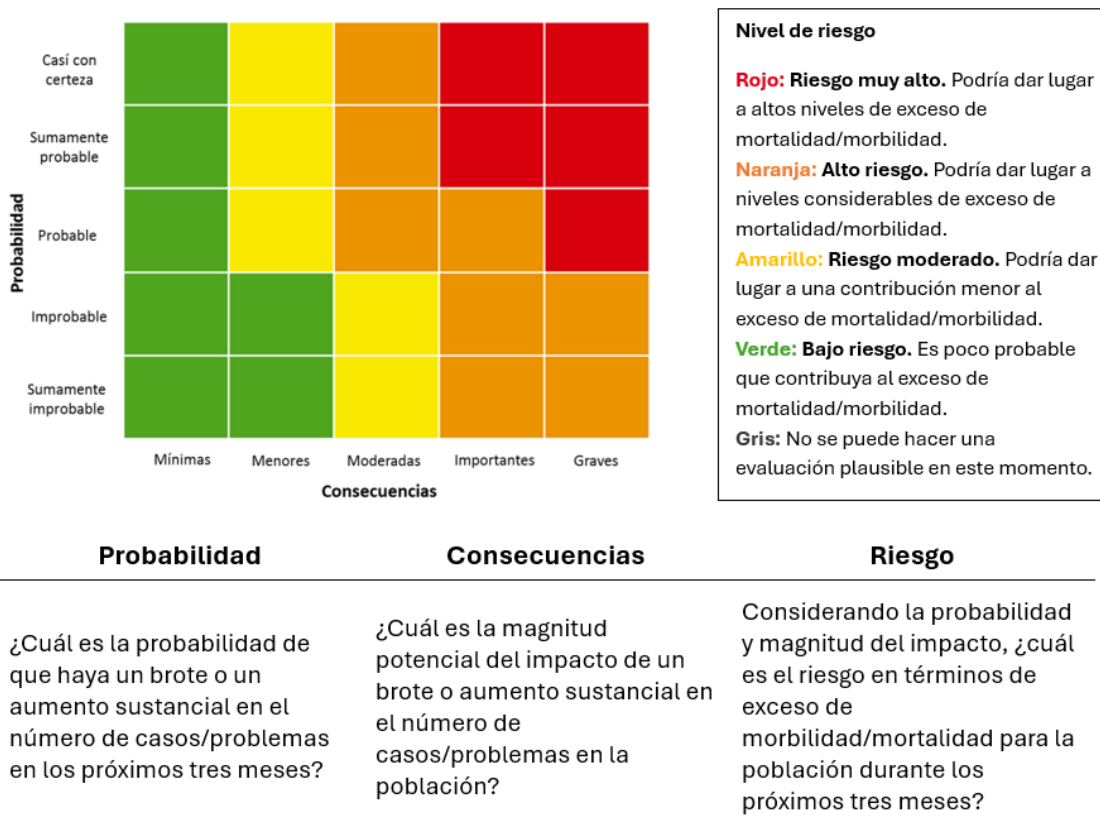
Probabilidad

Casí con certeza

Sumamente probable

Probable

Improbable

Sumamente improbable

Mínimas | Menores | Moderadas | Importantes | Graves

Consecuencias

Nivel de riesgo

Rojo: Riesgo muy alto. Podría dar lugar a altos niveles de exceso de mortalidad/morbilidad.
Naranja: Alto riesgo. Podría dar lugar a niveles considerables de exceso de mortalidad/morbilidad.
Amarillo: Riesgo moderado. Podría dar lugar a una contribución menor al exceso de mortalidad/morbilidad.
Verde: Bajo riesgo. Es poco probable que contribuya al exceso de mortalidad/morbilidad.
Gris: No se puede hacer una evaluación plausible en este momento.

| Probabilidad | Consecuencias | Riesgo |
|---|---|---|
| ¿Cuál es la probabilidad de que haya un brote o un aumento sustancial en el número de casos/problemas en los próximos tres meses? | ¿Cuál es la magnitud potencial del impacto de un brote o aumento sustancial en el número de casos/problemas en la población? | Considerando la probabilidad y magnitud del impacto, ¿cuál es el riesgo en términos de exceso de morbilidad/mortalidad para la población durante los próximos tres meses? |